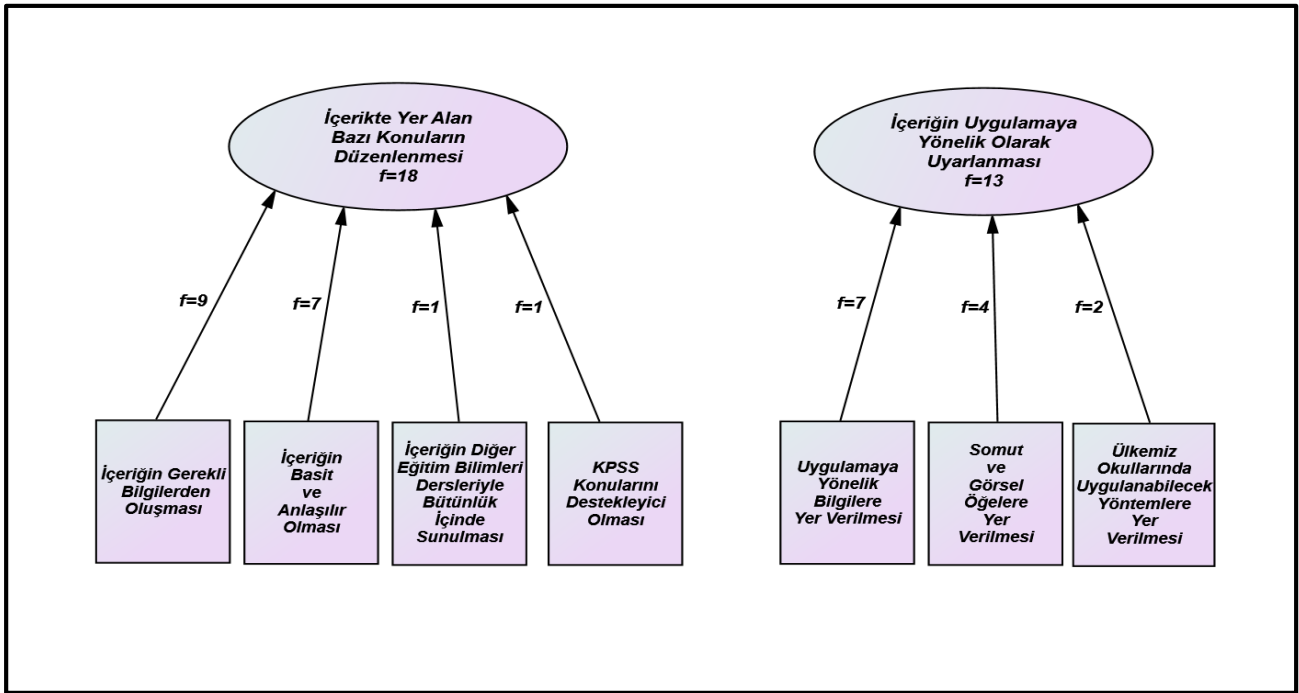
İçerikte Yer Alan Bazı Konuların Düzenlenmesi f=18

f=9

f=7

f=1

f=1

İçeriğin Gerekli Bilgilerden Oluşması

İçeriğin Basit ve Anlaşılır Olması

İçeriğin Diğer Eğitim Bilimleri Dersleriyle Bütünlük İçinde Sunulması

KPSS Konularını Destekleyici Olması

İçeriğin Uygulamaya Yönelik Olarak Uyarlanması f=13

f=7

f=4

f=2

Uygulamaya Yönelik Bilgilere Yer Verilmesi

Somut ve Görsel Öğelere Yer Verilmesi

Ülkemiz Okullarında Uygulanabilecek Yöntemlere Yer Verilmesi